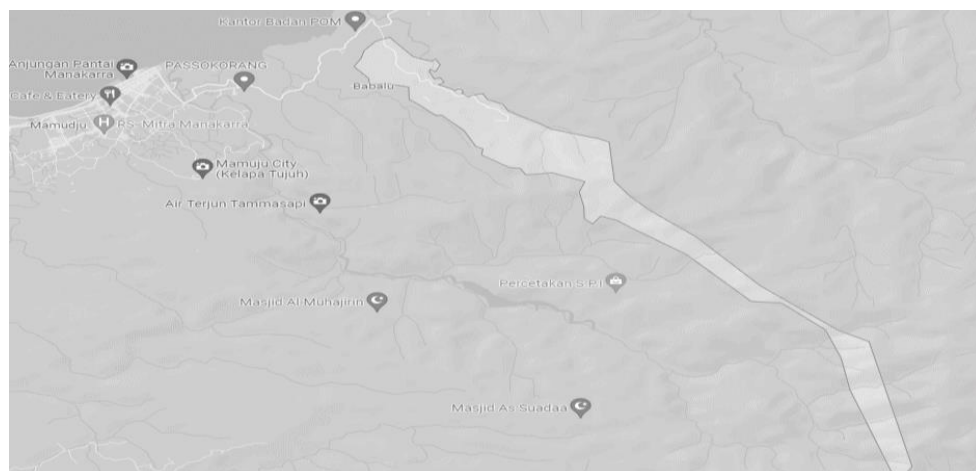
Kantor Badan POM
Anjungan Pantai Manakarra
PASSOKORANG
Babalu
Cafe & Eatery
Mamuju
RS. Mitra Manakarra
Mamuju City (Kelapa Tujuh)
Air Terjun Tammasapi
Percetakan S.P.I
Masjid Al Muhajirin
Masjid As Suadaa